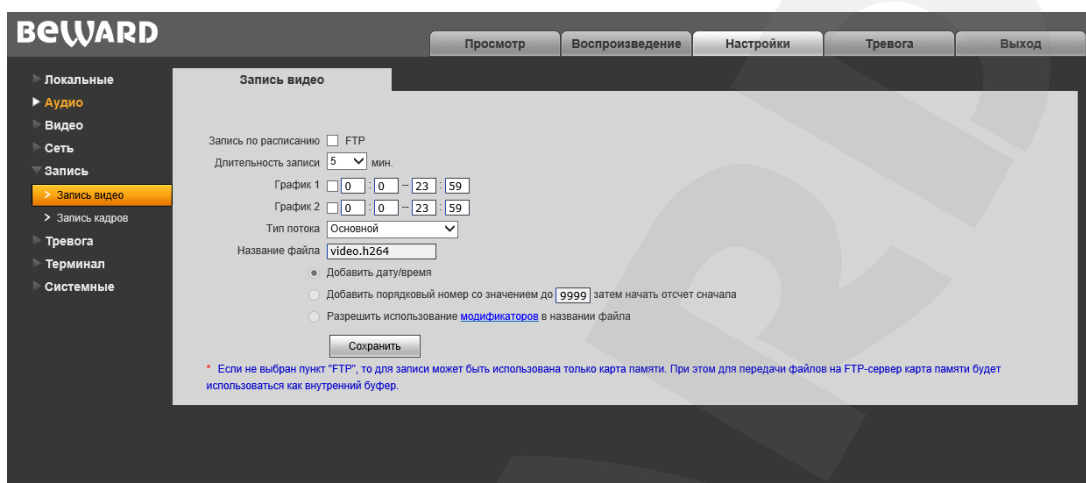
BEWARD

Просмотр | Воспроизведение | Настройки | Тревога | Выход

Локальные
Аудио
Видео
Сеть
Запись
Запись видео
Запись кадров
Тревога
Терминал
Системные

Запись видео

Запись по расписанию FTP
Длительность записи 5 мин.
График 1 0 : 0 -- 23 : 59
График 2 0 : 0 -- 23 : 59
Тип потока Основной
Название файла video.h264
Добавить дату/время
Добавить порядковый номер со значением до 9999 затем начать отсчет сначала
Разрешить использование модификаторов в названии файла

Сохранить

* Если не выбран пункт "FTP", то для записи может быть использована только карта памяти. При этом для передачи файлов на FTP-сервер карта памяти будет использоваться как внутренний буфер.